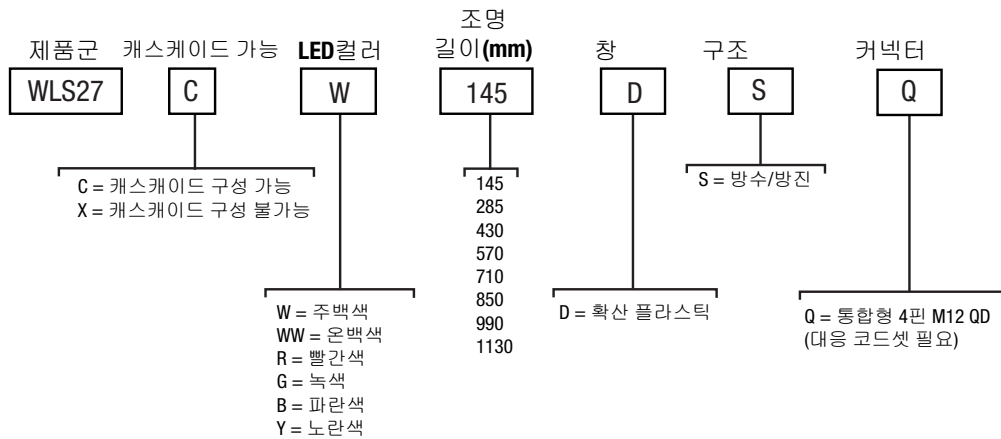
제품군 WLS27

캐스케이드 가능 C

LED컬러 W

조명 길이(mm) 145

창 D

구조 S

커넥터 Q

C = 캐스캐이드 구성 가능
X = 캐스캐이드 구성 불가능

W = 주백색
WW = 온백색
R = 빨간색
G = 녹색
B = 파란색
Y = 노란색

145
285
430
570
710
850
990
1130

D = 확산 플라스틱

S = 방수/방진

Q = 통합형 4핀 M12 QD
(대응 코드셋 필요)